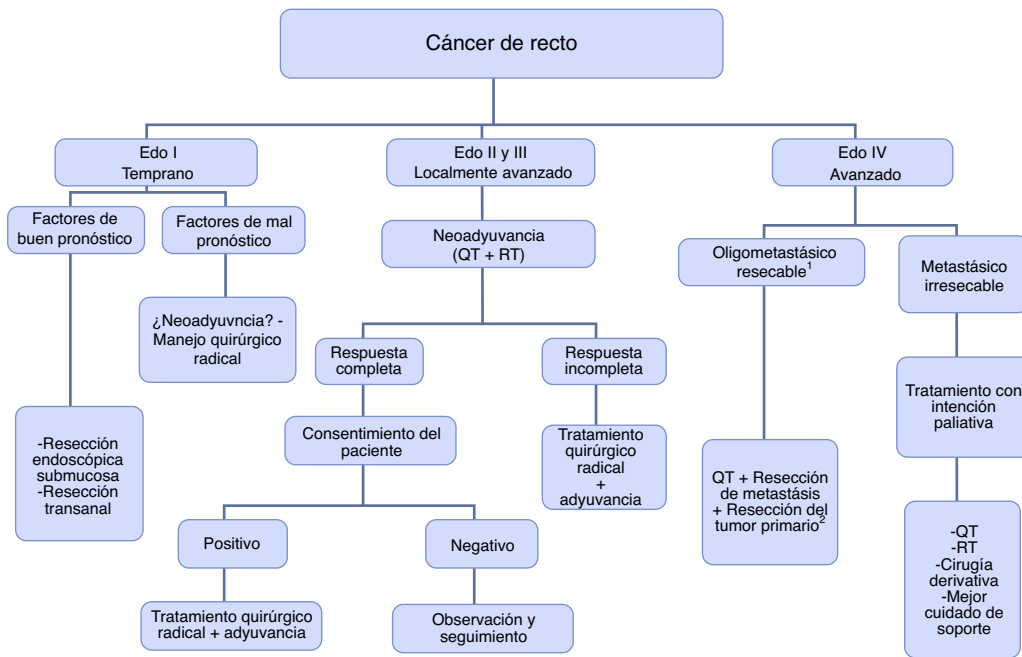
Cáncer de recto

Edo I
Temprano

Edo II y III
Localmente avanzado

Edo IV
Avanzado

Factores de buen pronóstico

Factores de mal pronóstico

Neoadyuvancia
(QT + RT)

Oligometastásico resecable$^{1}$

Metastásico irresecable

¿Neoadyuvncia? - Manejo quirúrgico radical

Respuesta completa

Respuesta incompleta

Tratamiento con intención paliativa

-Resección endoscópica submucosa
-Resección transanal

Consentimiento del paciente

Tratamiento quirúrgico radical + adyuvancia

QT + Resección de metastásis + Resección del tumor primario$^{2}$

Positivo

Negativo

-QT
-RT
-Cirugía derivativa
-Mejor cuidado de soporte

Tratamiento quirúrgico radical + adyuvancia

Observación y seguimiento